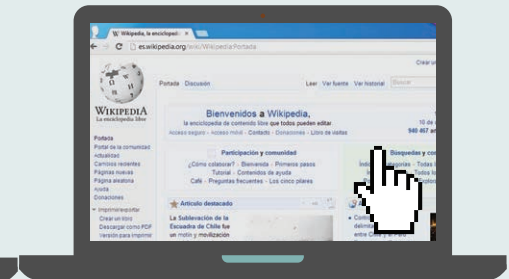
W Wikipedia, la enciclopedia ×

es.wikipedia.org/wiki/Wikipedia:Portada

Crear u

Portada Discusión

Leer Ver fuente Ver historial Buscar

WIKIPEDIA
La enciclopedia libre

Bienvenidos a Wikipedia,
la enciclopedia de contenido libre que todos pueden editar.
Acceso seguro · Acceso móvil · Contacto · Donaciones · Libro de visitas

10 d
940 467 ar

Portada
Portal de la comunidad
Actualidad
Cambios recientes
Páginas nuevas
Página aleatoria
Ayuda
Donaciones

Imprimir/exportar
Crear un libro
Descargar como PDF
Versión para imprimir

Participación y comunidad
¿Cómo colaborar? · Bienvenida · Primeros pasos
Tutorial · Contenidos de ayuda
Café · Preguntas frecuentes · Los cinco pilares

Búsquedas y c
Categorías · Todas l
Todos l
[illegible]

Artículo destacado

La Sublevación de la Escuadra de Chile fue un motín y movilización